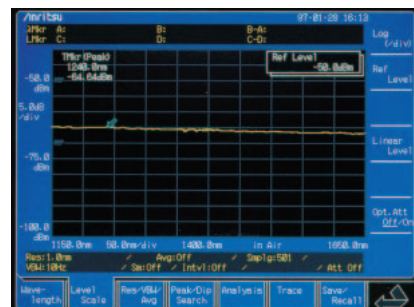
/nritsu 07-01-20 16:12
ΣMkr A: B: B-A:
LMkr C: D: C-D:

TMkr(Peak)
1240.0nm
-54.64dBm

Ref Level
-50.0dBm

-50.0
dBm

5.0dB
/div

-75.0
dBm

-100.0
dBm

1150.0nm 50.0nm/div 1400.0nm in Air 1650.0nm

Res:1.0nm / Avg:Off / Smplg:501 /
VBW:1kHz / Sm:Off / Intvl:Off / Att Off

Log
(/div)

Ref
Level

Linear
Level

Opt.Att
Off/On

Wave-
length

Level
Scale

Res/VBW/
Avg

Peak/Dip
Search

Analysis

Trace

Save/
Recall